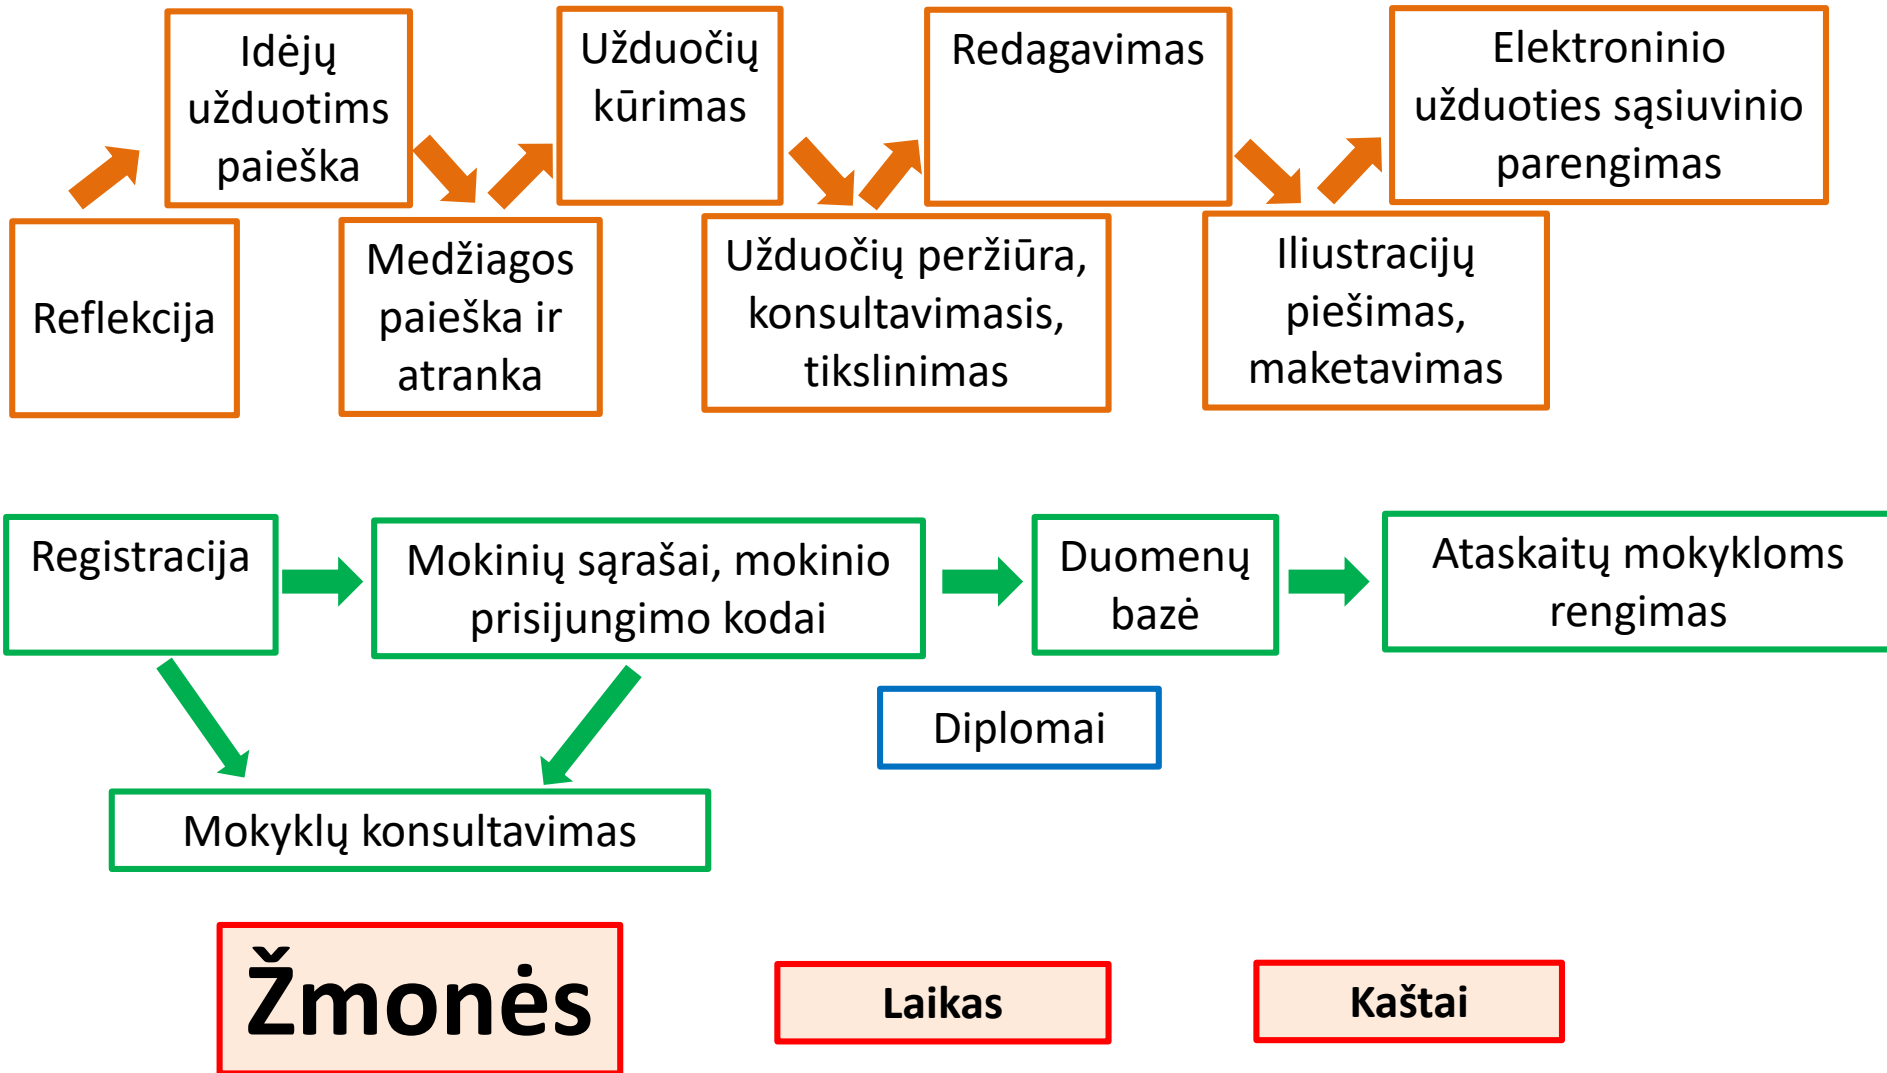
Reflekcija

Idėjų užduotims paieška

Medžiagos paieška ir atranka

Užduočių kūrimas

Užduočių peržiūra, konsultavimasis, tikslinimas

Redagavimas

Iliustracijų piešimas, maketavimas

Elektroninio užduoties sąsiuvinio parengimas

Registracija

Mokinių sąrašai, mokinio prisijungimo kodai

Duomenų bazė

Ataskaitų mokykloms rengimas

Diplomai

Mokyklų konsultavimas

Žmonės

Laikas

Kaštai